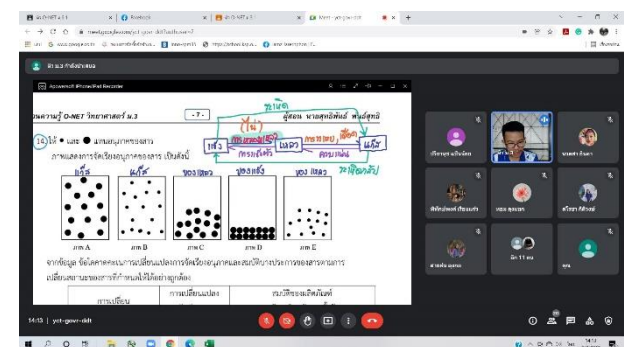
Facebook
Meet - yot-gowr-ddt

Apowersoft iPhone/iPad Recorder

บทความรู้ O-NET วิทยาศาสตร์ ม.3
- 7 -
ผู้สอน นางสุทธิพันธ์ พันธ์สุทธิ

14 ให้ ● และ ● แทนอนุภาคของสาร ภาพแสดงการจัดเรียงอนุภาคของสาร เป็นดังนี้

แก๊ส
แก๊ส
ของเหลว
ของแข็ง
ของเหลว

ภาพ A
ภาพ B
ภาพ C
ภาพ D
ภาพ E

ของแข็ง
ของเหลว
แก๊ส
การหลอมเหลว
การกลายเป็นไอ
การแข็งตัว
การควบแน่น
ระเหิด
ระเหิดกลับ

จากข้อมูล ข้อใดคาดคะเนการเปลี่ยนแปลงการจัดเรียงอนุภาคและสมบัติบางประการของสารตามการเปลี่ยนสถานะของสารที่กำหนดให้ได้อย่างถูกต้อง

| การเปลี่ยน | การเปลี่ยนแปลง | สมบัติของผลิตภัณฑ์ |
|---|---|---|

มิก 11 คน

14:13 | yot-gowr-ddt